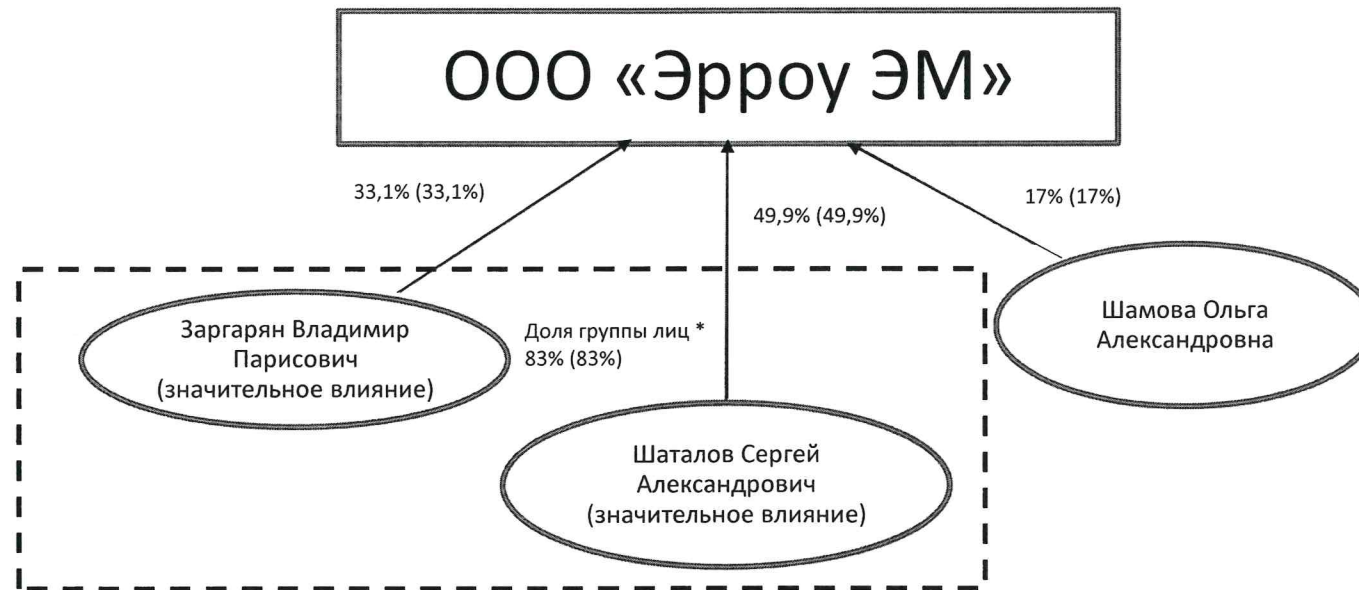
ООО «Эрроу ЭМ»

33,1% (33,1%)

49,9% (49,9%)

17% (17%)

Заргарян Владимир Парисович (значительное влияние)

Доля группы лиц *
83% (83%)

Шамова Ольга Александровна

Шаталов Сергей Александрович (значительное влияние)